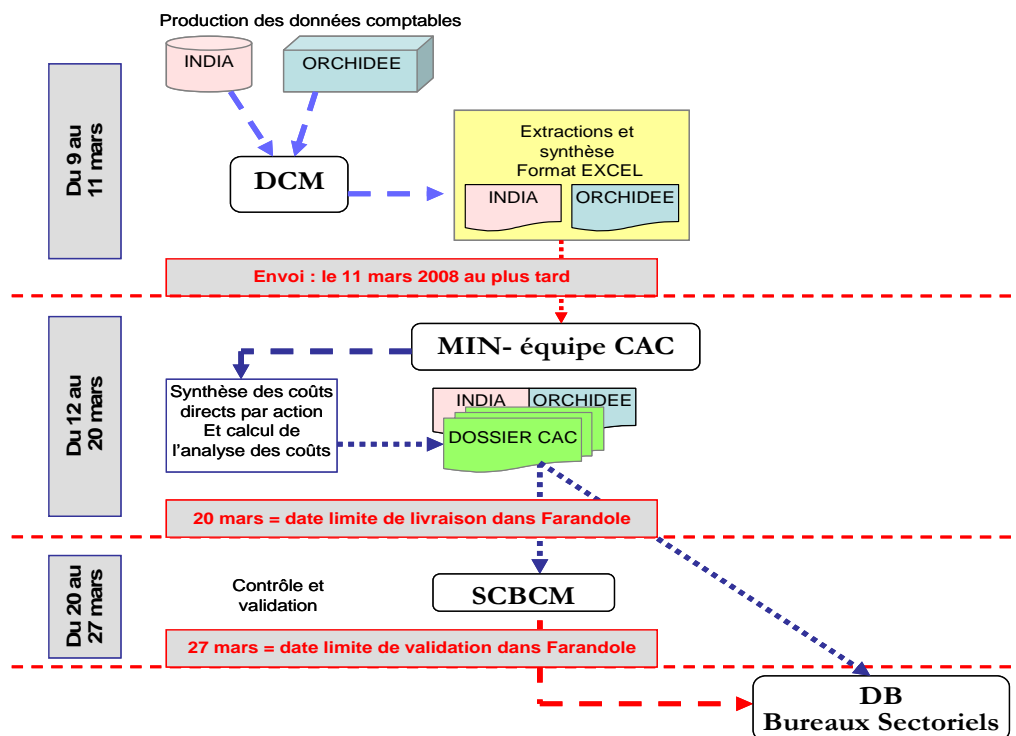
Du 9 au 11 mars

Production des données comptables

INDIA

ORCHIDEE

DCM

Extractions et synthèse Format EXCEL

INDIA

ORCHIDEE

Envoi : le 11 mars 2008 au plus tard

Du 12 au 20 mars

MIN- équipe CAC

Synthèse des coûts directs par action Et calcul de l'analyse des coûts

INDIA

ORCHIDEE

DOSSIER CAC

20 mars = date limite de livraison dans Farandole

Du 20 au 27 mars

Contrôle et validation

SCBCM

27 mars = date limite de validation dans Farandole

DB Bureaux Sectoriels